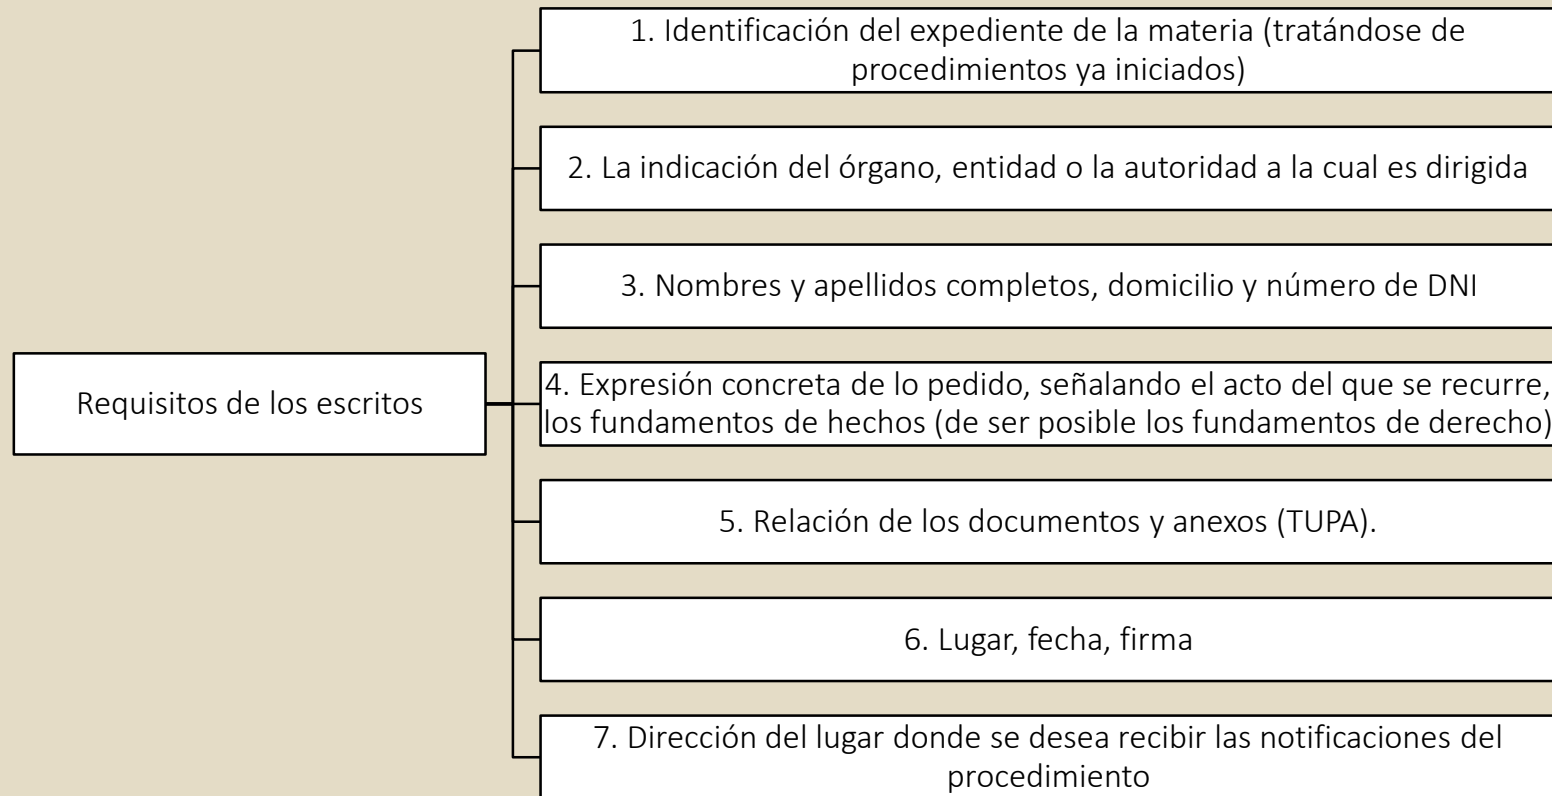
Requisitos de los escritos

1. Identificación del expediente de la materia (tratándose de procedimientos ya iniciados)

2. La indicación del órgano, entidad o la autoridad a la cual es dirigida

3. Nombres y apellidos completos, domicilio y número de DNI

4. Expresión concreta de lo pedido, señalando el acto del que se recurre, los fundamentos de hechos (de ser posible los fundamentos de derecho)

5. Relación de los documentos y anexos (TUPA).

6. Lugar, fecha, firma

7. Dirección del lugar donde se desea recibir las notificaciones del procedimiento